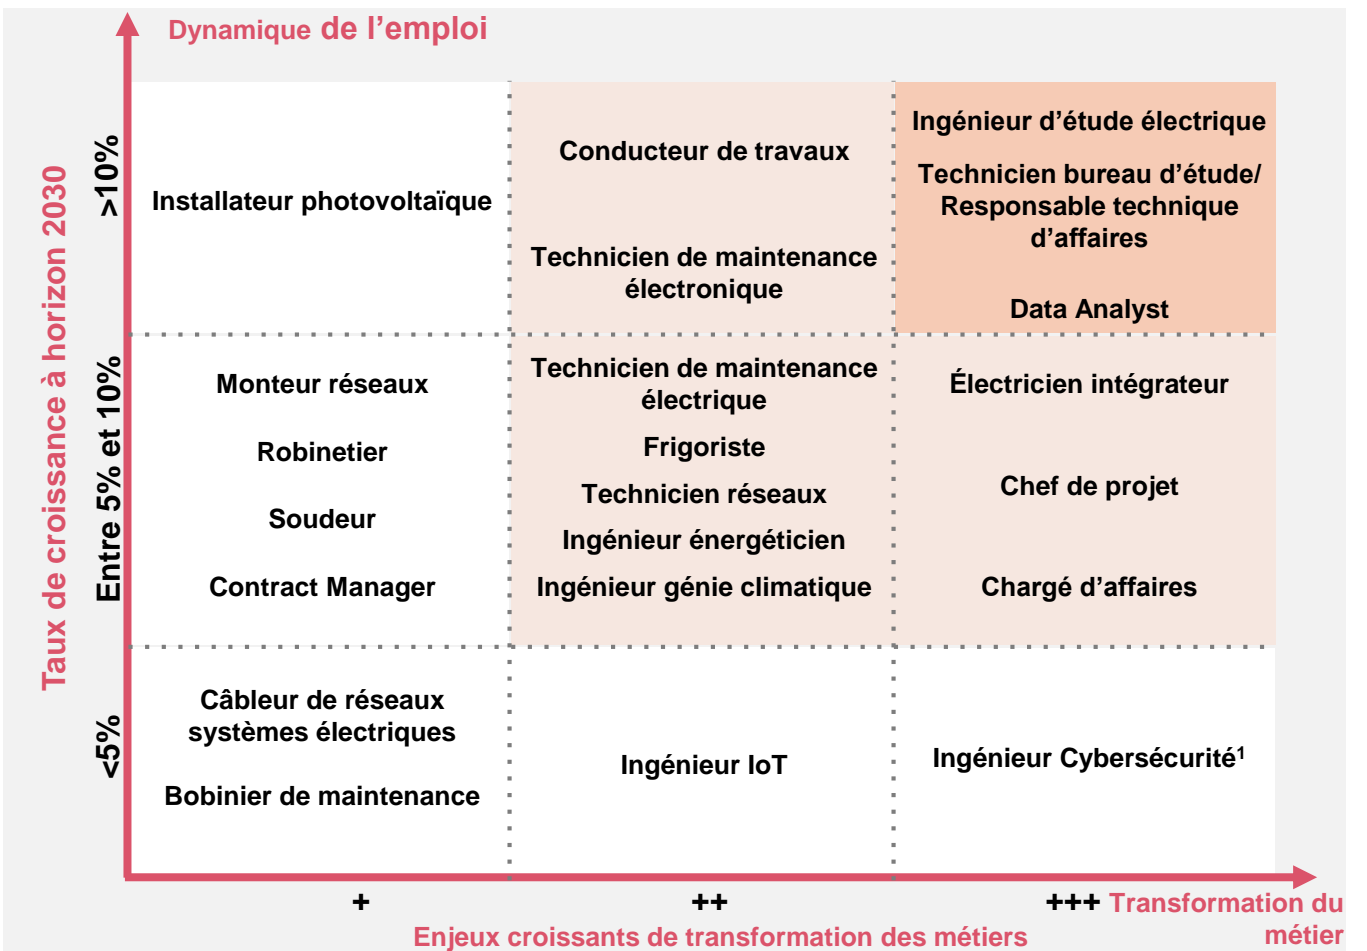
Dynamique de l'emploi

Taux de croissance à horizon 2030

| | + | ++ | +++ |
|---|---|---|---|
| >10% | Installateur photovoltaïque | Conducteur de travaux<br>Technicien de maintenance électronique | Ingénieur d'étude électrique<br>Technicien bureau d'étude/ Responsable technique d'affaires<br>Data Analyst |
| Entre 5% et 10% | Monteur réseaux<br>Robinetier<br>Soudeur<br>Contract Manager | Technicien de maintenance électrique<br>Frigoriste<br>Technicien réseaux<br>Ingénieur énergéticien<br>Ingénieur génie climatique | Électricien intégrateur<br>Chef de projet<br>Chargé d'affaires |
| <5% | Câbleur de réseaux systèmes électriques<br>Bobinier de maintenance | Ingénieur IoT | Ingénieur Cybersécurité$^1$ |

Transformation du métier

Enjeux croissants de transformation des métiers